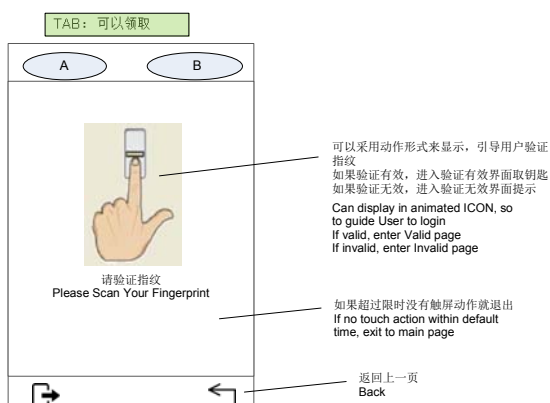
TAB：可以领取

A

B

请验证指纹
Please Scan Your Fingerprint

可以采用动作形式来显示，引导用户验证指纹
如果验证有效，进入验证有效界面取钥匙
如果验证无效，进入验证无效界面提示

Can display in animated ICON, so to guide User to login
If valid, enter Valid page
If invalid, enter Invalid page

如果超过限时没有触屏动作就退出
If no touch action within default time, exit to main page

返回上一页
Back